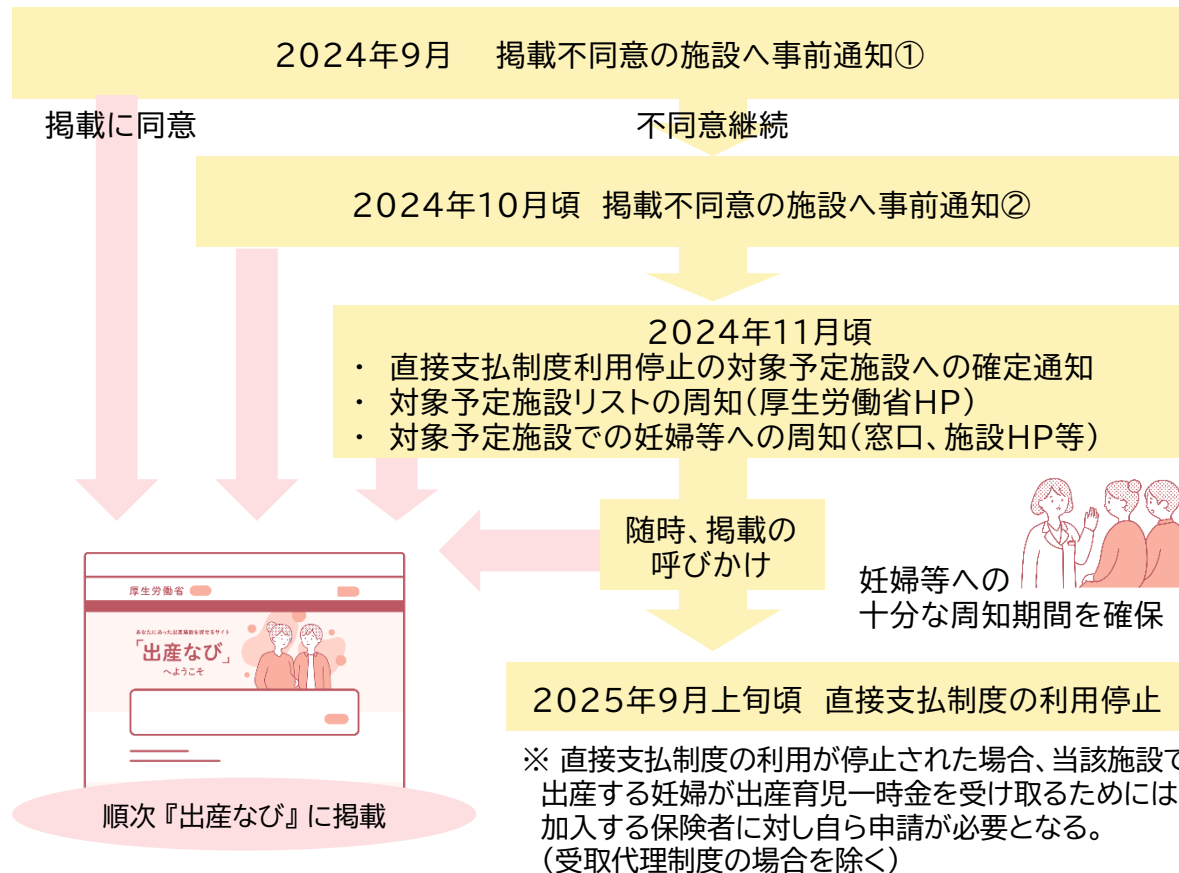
2024年9月　掲載不同意の施設へ事前通知①

掲載に同意

不同意継続

2024年10月頃　掲載不同意の施設へ事前通知②

2024年11月頃
・ 直接支払制度利用停止の対象予定施設への確定通知
・ 対象予定施設リストの周知（厚生労働省HP）
・ 対象予定施設での妊婦等への周知（窓口、施設HP等）

随時、掲載の呼びかけ

妊婦等への十分な周知期間を確保

厚生労働省

あなたにあった出産施設を探せるサイト
「出産なび」
へようこそ

順次『出産なび』に掲載

2025年9月上旬頃　直接支払制度の利用停止

※ 直接支払制度の利用が停止された場合、当該施設で出産する妊婦が出産育児一時金を受け取るためには加入する保険者に対し自ら申請が必要となる。（受取代理制度の場合を除く）